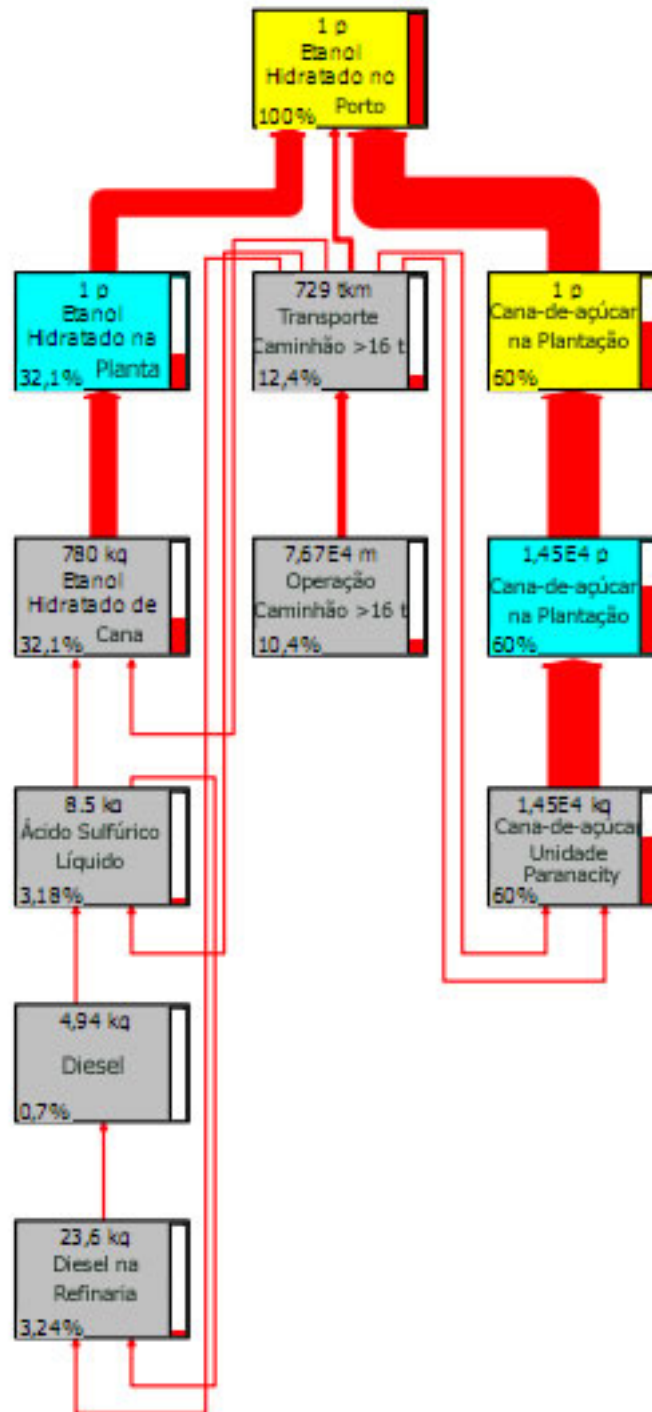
1 p
Etanol
Hidratado no
Porto
100%

1 p
Etanol
Hidratado na
Planta
32,1%

729 tkm
Transporte
Caminhão >16 t
12,4%

1 p
Cana-de-açúcar
na Plantação
60%

780 kg
Etanol
Hidratado de
Cana
32,1%

7,67E4 m
Operação
Caminhão >16 t
10,4%

1,45E4 p
Cana-de-açúcar
na Plantação
60%

8,5 kg
Ácido Sulfúrico
Líquido
3,18%

1,45E4 kg
Cana-de-açúcar
Unidade
Paranacity
60%

4,94 kg
Diesel
0,7%

23,6 kg
Diesel na
Refinaria
3,24%